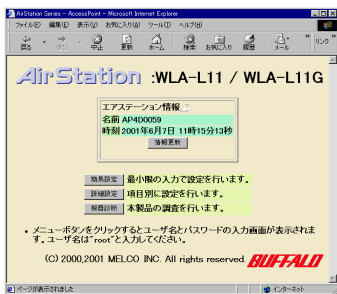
AirStation Series - AccessPoint - Microsoft Internet Explorer

ファイル(F) 編集(E) 表示(V) お気に入り(A) ツール(T) ヘルプ(H)

戻る 進む 中止 更新 ホーム 検索 お気に入り 履歴 メール リンク

AirStation :WLA-L11 / WLA-L11G

エアステーション情報
名前 AP4D0059
時刻 2001年6月7日 11時15分13秒
情報更新

簡易設定 最小限の入力で設定を行います。
詳細設定 項目別に設定を行います。
機器診断 本製品の調査を行います。

• メニューボタンをクリックするとユーザ名とパスワードの入力画面が表示されます。ユーザ名は"root"と入力してください。

(C) 2000,2001 MELCO INC. All rights reserved. BUFFALO

ページが表示されました

インターネット